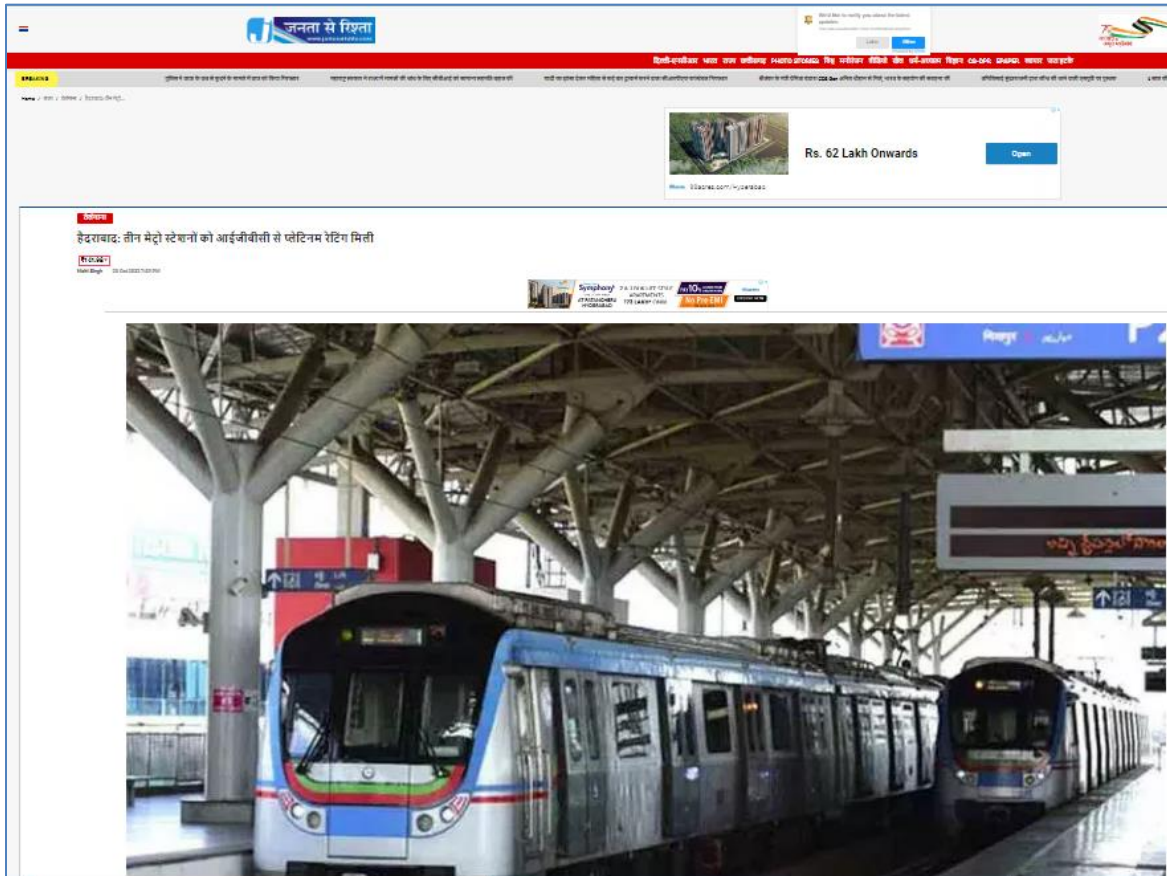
जनता से रिश्ता

दिल्ली-एनसीआर भारत राज्य छत्तीसगढ़ PHOTO STORIES विश्व मनोरंजन वीडियो खेल धर्म-अध्यात्म विज्ञान CG-DPR DPRPGR व्यापार जरा हटके

BREAKING

Home / राज्य / तेलंगाना / हैदराबाद: तीन मेट्रो...

Rs. 62 Lakh Onwards

Open

तेलंगाना

हैदराबाद: तीन मेट्रो स्टेशनों को आईजीबीसी से प्लेटिनम रेटिंग मिली

Symphony

No Pre-EMI

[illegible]